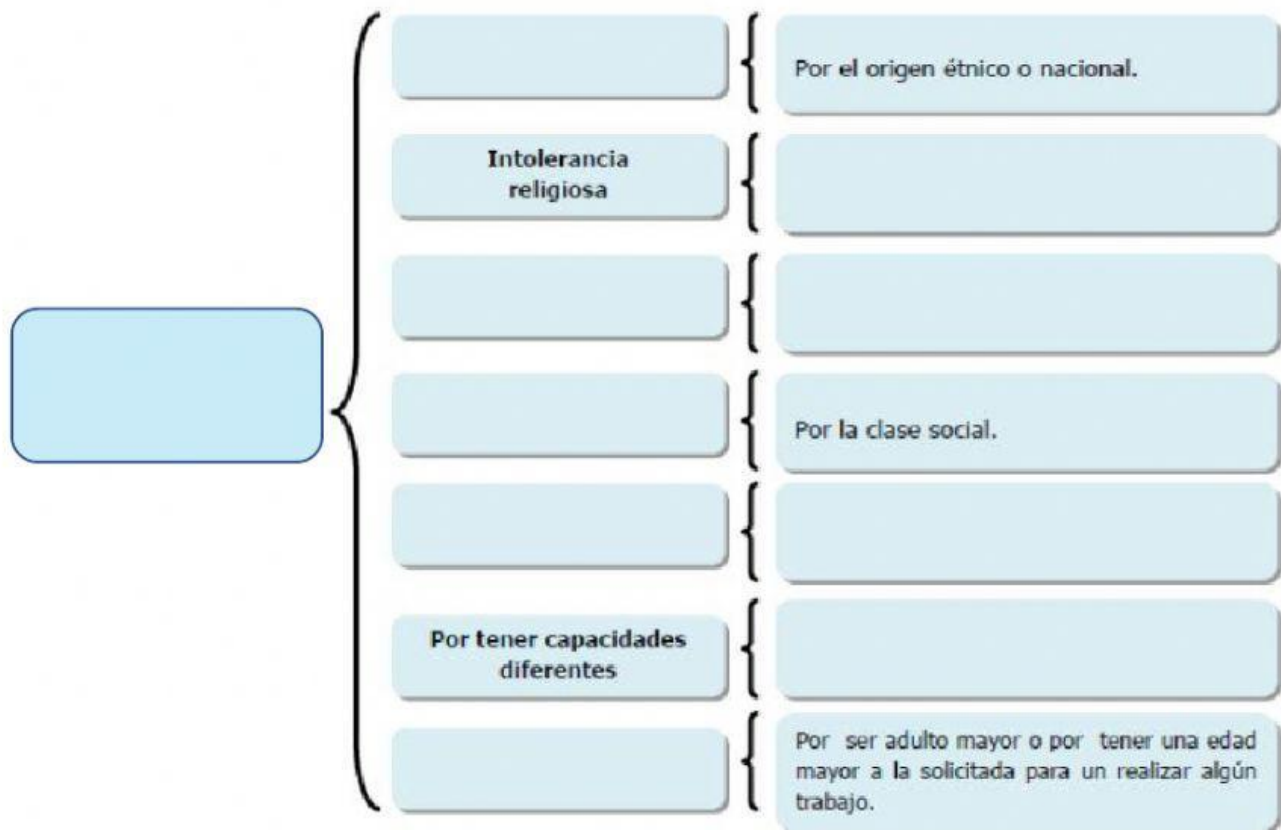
Por el origen étnico o nacional.

Intolerancia religiosa

Por la clase social.

Por tener capacidades diferentes

Por ser adulto mayor o por tener una edad mayor a la solicitada para un realizar algún trabajo.